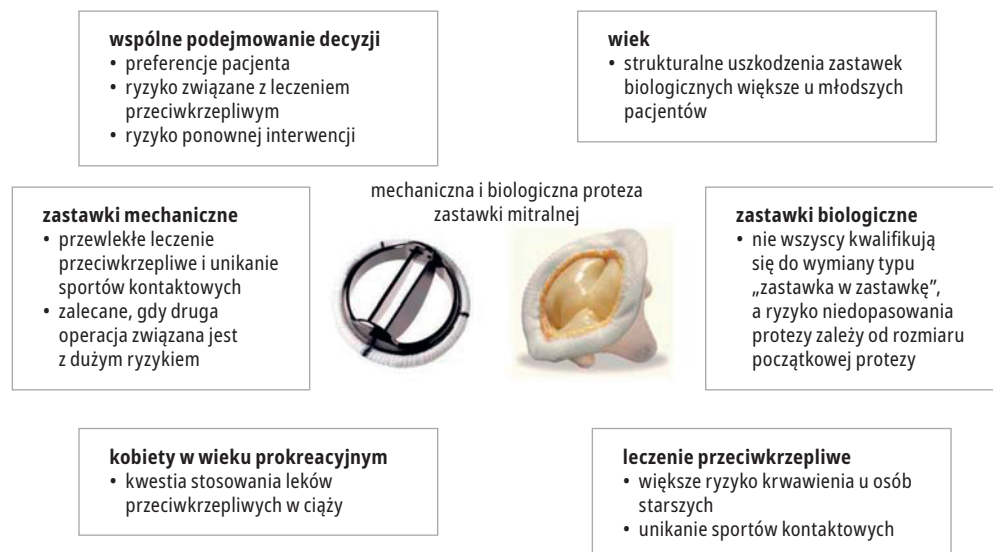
**wspólne podejmowanie decyzji**
• preferencje pacjenta
• ryzyko związane z leczeniem przeciwkrzepliwym
• ryzyko ponownej interwencji

**wiek**
• strukturalne uszkodzenia zastawek biologicznych większe u młodszych pacjentów

**zastawki mechaniczne**
• przewlekłe leczenie przeciwkrzepliwe i unikanie sportów kontaktowych
• zalecane, gdy druga operacja związana jest z dużym ryzykiem

mechaniczna i biologiczna proteza zastawki mitralnej

**zastawki biologiczne**
• nie wszyscy kwalifikują się do wymiany typu „zastawka w zastawkę", a ryzyko niedopasowania protezy zależy od rozmiaru początkowej protezy

**kobiety w wieku prokreacyjnym**
• kwestia stosowania leków przeciwkrzepliwych w ciąży

**leczenie przeciwkrzepliwe**
• większe ryzyko krwawienia u osób starszych
• unikanie sportów kontaktowych